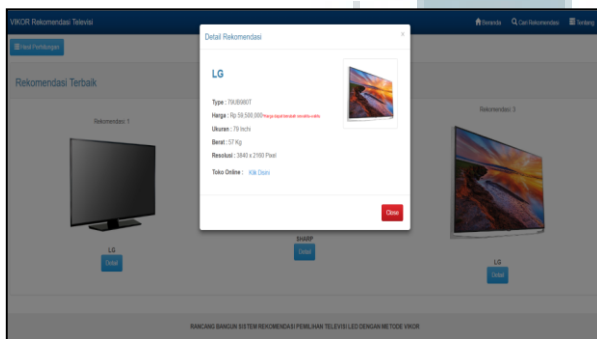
VIKOR Rekomendasi Televisi

Beranda Cari Rekomendasi Tentang

Hasil Perhitungan

Rekomendasi Terbaik

Rekomendasi 1

LG

Detail

Detail Rekomendasi

×

LG

Type : 79UB980T

Harga : Rp 59,500,000 *harga dapat berubah sewaktu-waktu

Ukuran : 79 Inchi

Berat : 57 Kg

Resolusi : 3840 x 2160 Pixel

Toko Online : Klik Disini

Close

SHARP

Detail

Rekomendasi 3

LG

Detail

RANCANG BANGUN SISTEM REKOMENDASI PEMILIHAN TELEVISI LED DENGAN METODE VIKOR